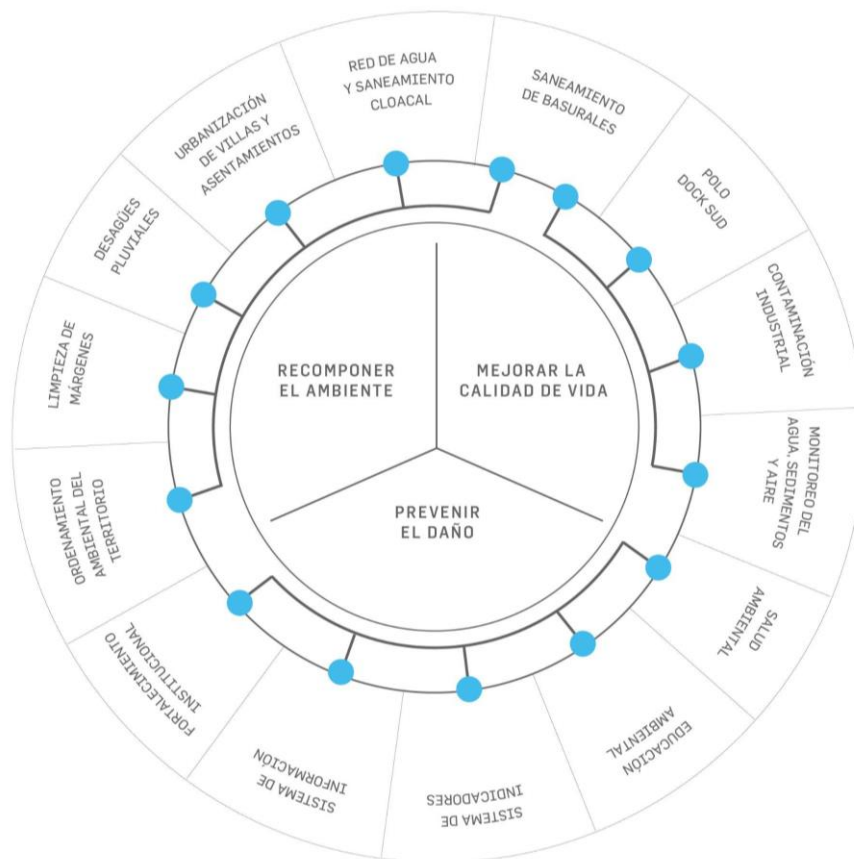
RECOMPONER EL AMBIENTE

MEJORAR LA CALIDAD DE VIDA

PREVENIR EL DAÑO

RED DE AGUA Y SANEAMIENTO CLOACAL

SANEAMIENTO DE BASURALES

POLO DOCK SUD

CONTAMINACIÓN INDUSTRIAL

MONITOREO DEL AGUA, SEDIMENTOS Y AIRE

SALUD AMBIENTAL

EDUCACIÓN AMBIENTAL

SISTEMA DE INDICADORES

SISTEMA DE INFORMACIÓN

FORTALECIMIENTO INSTITUCIONAL

ORDENAMIENTO AMBIENTAL DEL TERRITORIO

LIMPIEZA DE MÁRGENES

DESAGÜES PLUVIALES

URBANIZACIÓN DE VILLAS Y ASENTAMIENTOS